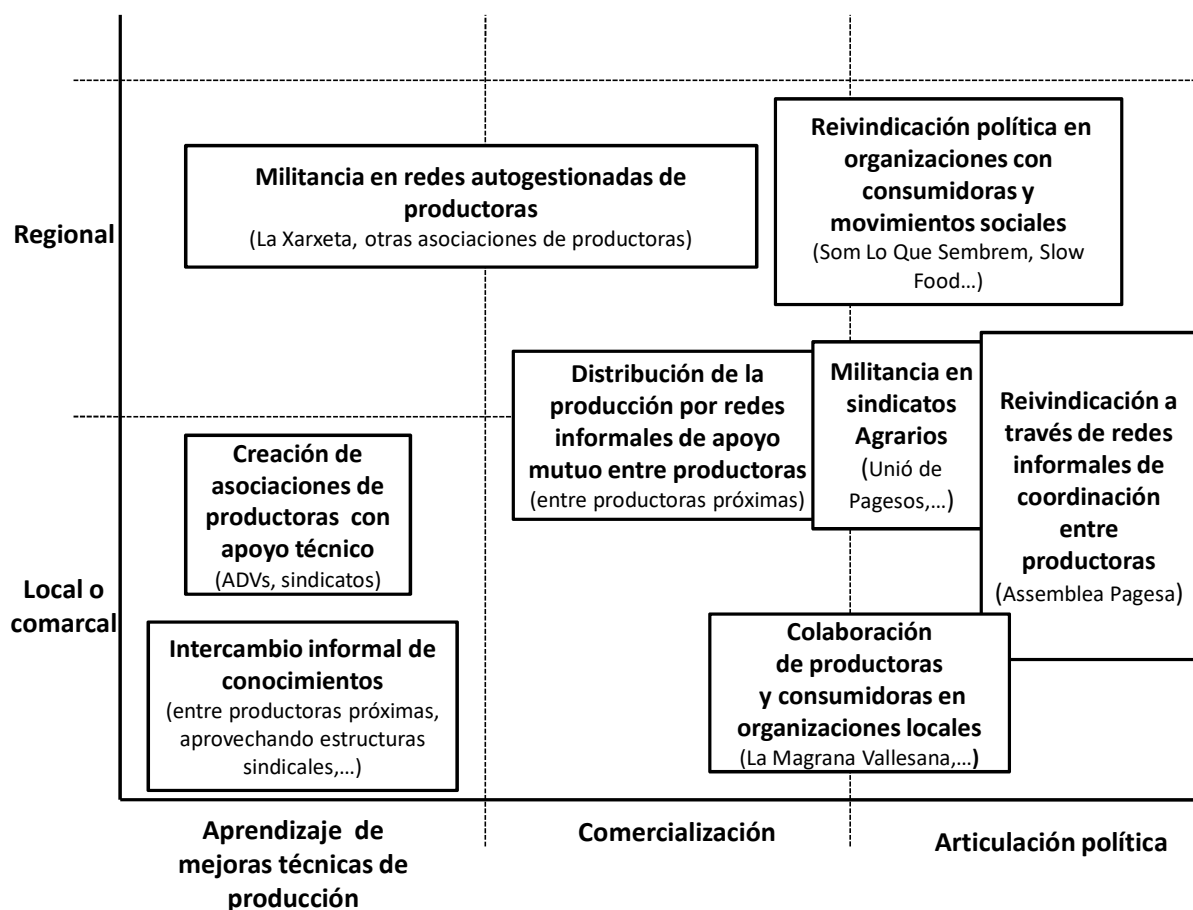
Regional

Local o comarcal

Militancia en redes autogestionadas de productoras
(La Xarxeta, otras asociaciones de productoras)

Reivindicación política en organizaciones con consumidoras y movimientos sociales
(Som Lo Que Sembrem, Slow Food…)

Distribución de la producción por redes informales de apoyo mutuo entre productoras
(entre productoras próximas)

Militancia en sindicatos Agrarios
(Unió de Pagesos,…)

Reivindicación a través de redes informales de coordinación entre productoras
(Assemblea Pagesa)

Creación de asociaciones de productoras con apoyo técnico
(ADVs, sindicatos)

Intercambio informal de conocimientos
(entre productoras próximas, aprovechando estructuras sindicales,…)

Colaboración de productoras y consumidoras en organizaciones locales
(La Magrana Vallesana,…)

Aprendizaje de mejoras técnicas de producción

Comercialización

Articulación política